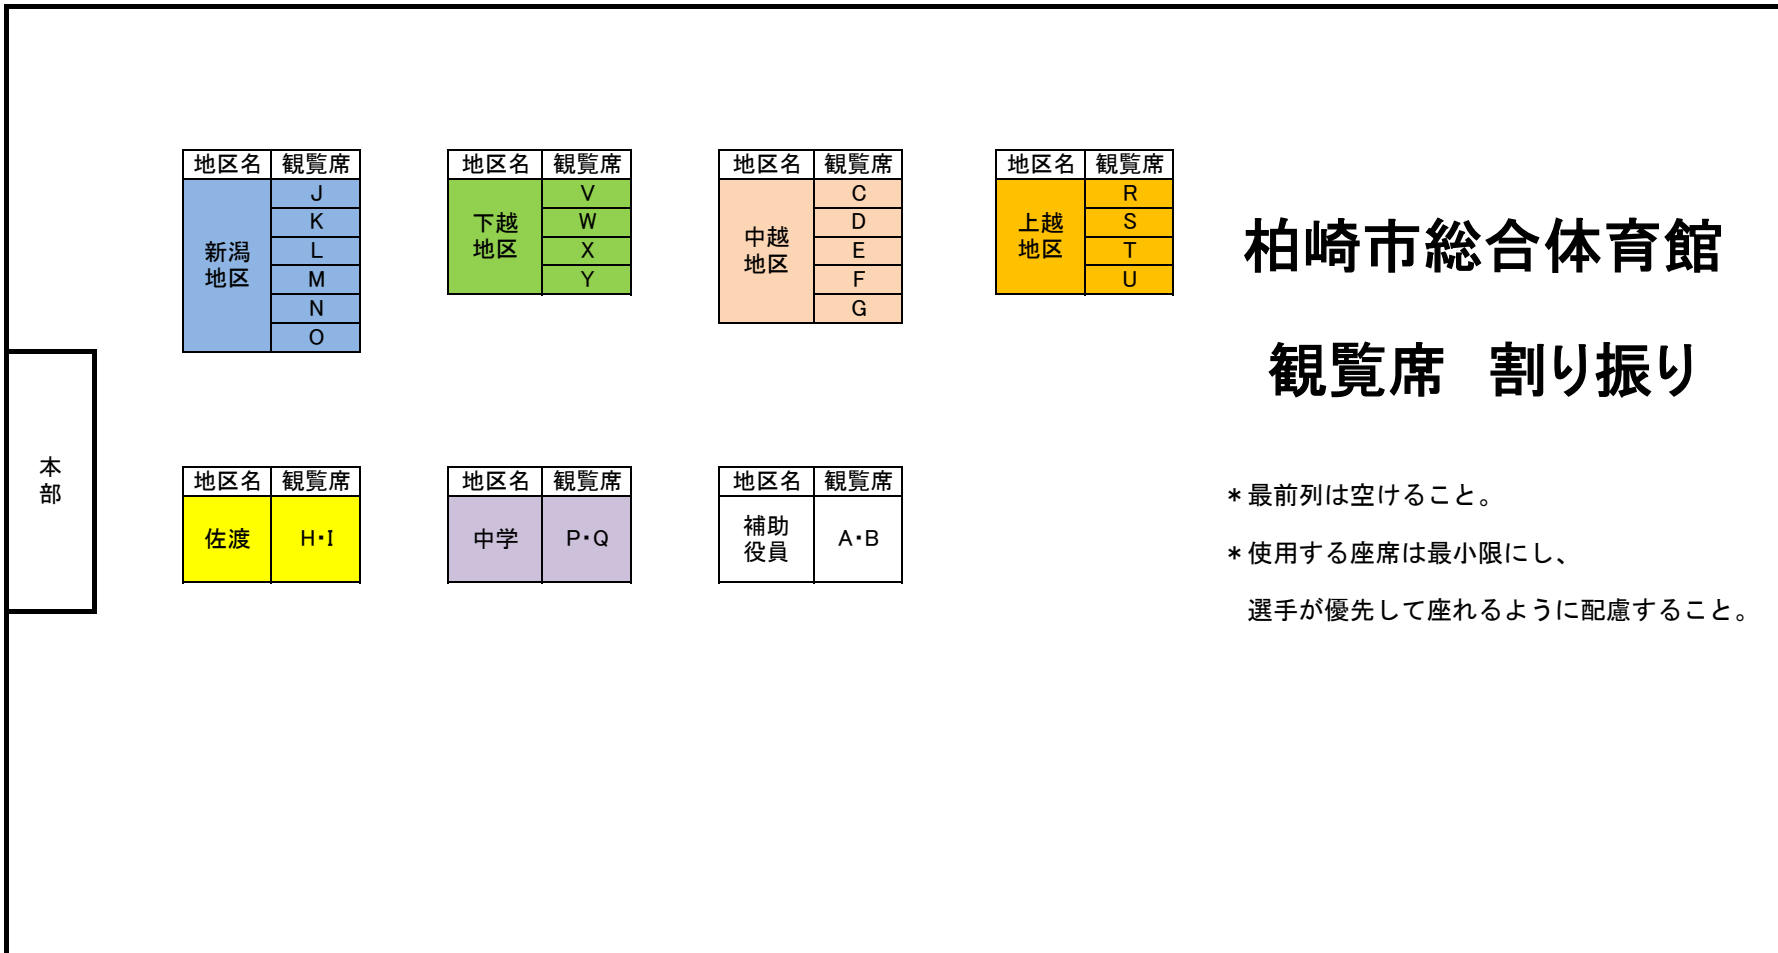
| 地区名 | 観覧席 |
|---|---|
| 新潟地区 | J |
| | K |
| | L |
| | M |
| | N |
| | O |

| 地区名 | 観覧席 |
|---|---|
| 下越地区 | V |
| | W |
| | X |
| | Y |

| 地区名 | 観覧席 |
|---|---|
| 中越地区 | C |
| | D |
| | E |
| | F |
| | G |

| 地区名 | 観覧席 |
|---|---|
| 上越地区 | R |
| | S |
| | T |
| | U |

柏崎市総合体育館

観覧席　割り振り

本部

| 地区名 | 観覧席 |
|---|---|
| 佐渡 | H･I |

| 地区名 | 観覧席 |
|---|---|
| 中学 | P･Q |

| 地区名 | 観覧席 |
|---|---|
| 補助役員 | A･B |

＊最前列は空けること。

＊使用する座席は最小限にし、選手が優先して座れるように配慮すること。